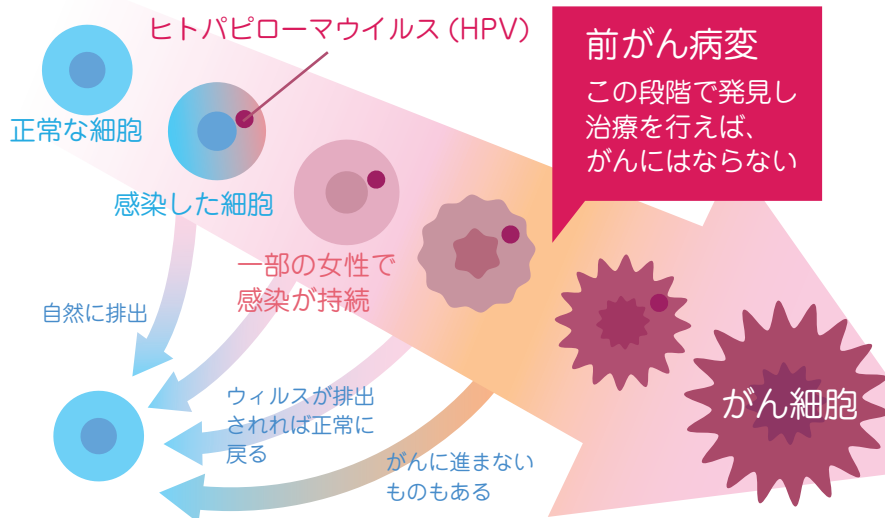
ヒトパピローマウイルス（HPV）

前がん病変

この段階で発見し治療を行えば、がんにはならない

正常な細胞

感染した細胞

一部の女性で感染が持続

自然に排出

ウィルスが排出されれば正常に戻る

がんに進まないものもある

がん細胞